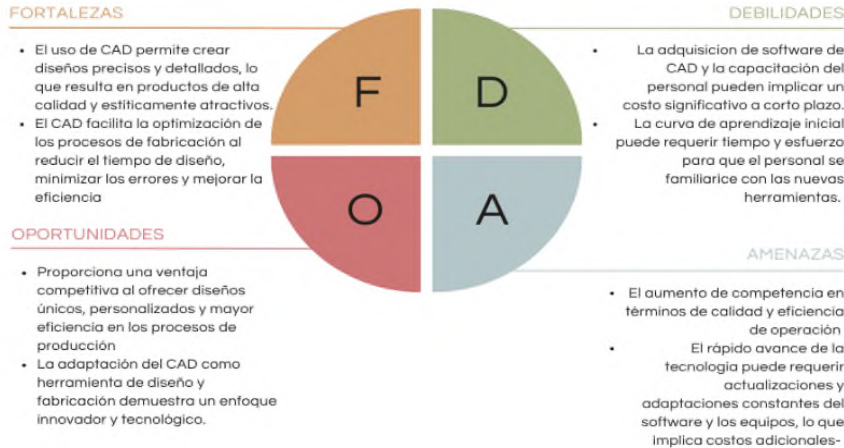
FORTALEZAS

- El uso de CAD permite crear diseños precisos y detallados, lo que resulta en productos de alta calidad y estiticamente atractivos.
- El CAD facilita la optimización de los procesos de fabricación al reducir el tiempo de diseño, minimizar los errores y mejorar la eficiencia

F

D

O

A

DEBILIDADES

- La adquisicion de software de CAD y la capacitación del personal pueden implicar un costo significativo a corto plazo.
- La curva de aprendizaje inicial puede requerir tiempo y esfuerzo para que el personal se familiarice con las nuevas herramientas.

OPORTUNIDADES

- Proporciona una ventaja competitiva al ofrecer diseños únicos, personalizados y mayor eficiencia en los procesos de producción
- La adaptación del CAD como herramienta de diseño y fabricación demuestra un enfoque innovador y tecnológico.

AMENAZAS

- El aumento de competencia en términos de calidad y eficiencia de operación
- El rápido avance de la tecnologia puede requerir actualizaciones y adaptaciones constantes del software y los equipos, lo que implica costos adicionales-